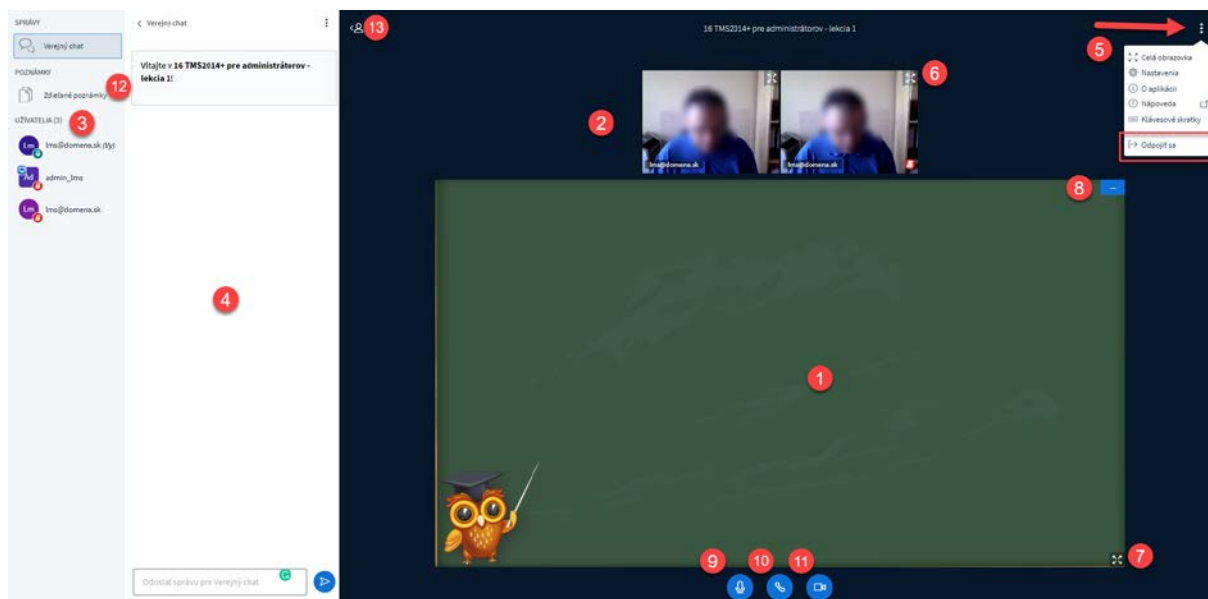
SPRÁVY

Verejný chat

POZNÁMKY

Zdieľané poznámky

12

UŽÍVATELIA (3)

3

Lm lms@domena.sk (Vy)

Ad admin_lms

Lm lms@domena.sk

< Verejný chat

Vitajte v **16 TMS2014+ pre administrátorov - lekcia 1!**

4

Odoslať správu pre Verejný chat

13

16 TMS2014+ pre administrátorov - lekcia 1

5

Celá obrazovka
Nastavenia
O aplikácii
Nápoveda
Klávesové skratky
Odpojiť sa

2

6

lms@domena.sk

lms@domena.sk

8

1

7

9

10

11